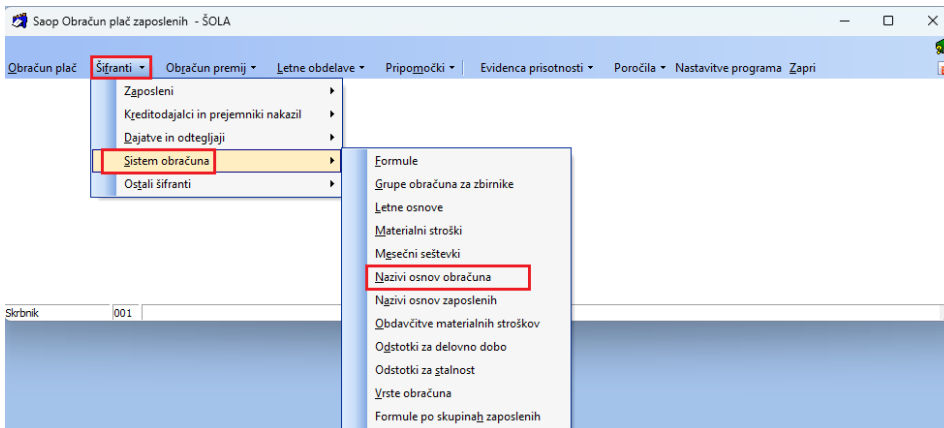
Saop Obračun plač zaposlenih - ŠOLA

Obračun plač Šifranti Obračun premij Letne obdelave Pripomočki Evidenca prisotnosti Poročila Nastavitve programa Zapri

Zaposleni
Kreditodajalci in prejemniki nakazil
Dajatve in odtegljaji
Sistem obračuna
Ostali šifranti

Formule
Grupe obračuna za zbirnike
Letne osnove
Materialni stroški
Mesečni seštevki
Nazivi osnov obračuna
Nazivi osnov zaposlenih
Obdavčitve materialnih stroškov
Odstotki za delovno dobo
Odstotki za stalnost
Vrste obračuna
Formule po skupinah zaposlenih

Skrbnik 001